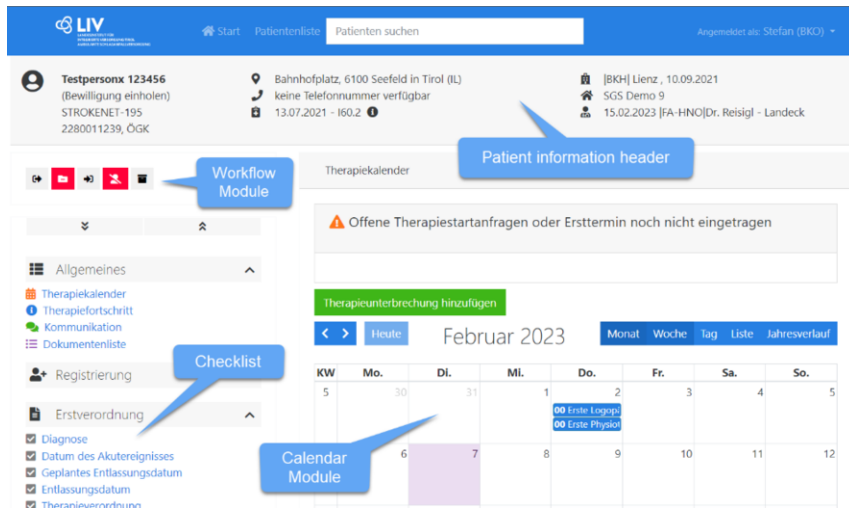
LIV

Start Patientenliste Patienten suchen

Angemeldet als: Stefan (BKO)

Testpersonx 123456
(Bewilligung einholen)
STROKENET-195
2280011239, ÖGK

Bahnhofplatz, 6100 Seefeld in Tirol (IL)
keine Telefonnummer verfügbar
13.07.2021 - I60.2

|BKH| Lienz , 10.09.2021
SGS Demo 9
15.02.2023 |FA-HNO|Dr. Reisigl - Landeck

Patient information header

Workflow Module

Therapiekalender

Offene Therapiestartanfragen oder Ersttermin noch nicht eingetragen

Allgemeines
Therapiekalender
Therapiefortschritt
Kommunikation
Dokumentenliste

Registrierung

Erstverordnung
Diagnose
Datum des Akutereignisses
Geplantes Entlassungsdatum
Entlassungsdatum
Therapieverordnung

Checklist

Therapieunterbrechung hinzufügen

Heute

Februar 2023

Monat Woche Tag Liste Jahresverlauf

| KW | Mo. | Di. | Mi. | Do. | Fr. | Sa. | So. |
|---|---|---|---|---|---|---|---|
| 5 | 30 | 31 | 1 | 2 00 Erste Logop 00 Erste Physio | 3 | 4 | 5 |
| | 6 | 7 | 8 | 9 | 10 | 11 | 12 |

Calendar Module